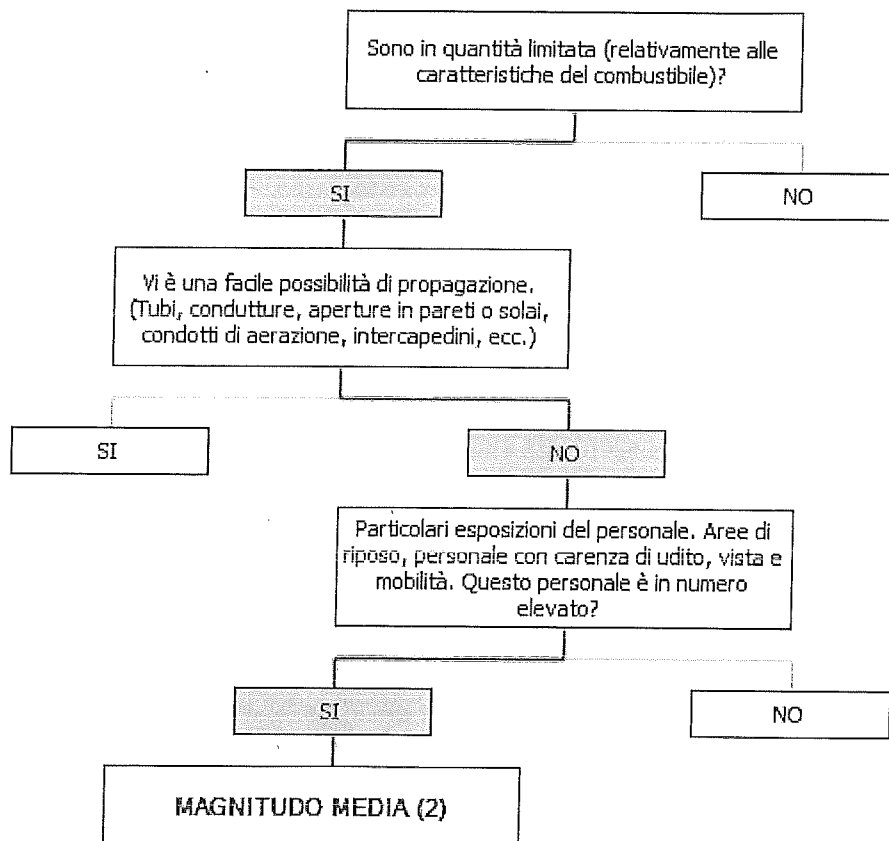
Sono in quantità limitata (relativamente alle caratteristiche del combustibile)?

SI

NO

Vi è una facile possibilità di propagazione. (Tubi, condutture, aperture in pareti o solai, condotti di aerazione, intercapedini, ecc.)

SI

NO

Particolari esposizioni del personale. Aree di riposo, personale con carenza di udito, vista e mobilità. Questo personale è in numero elevato?

SI

NO

MAGNITUDO MEDIA (2)